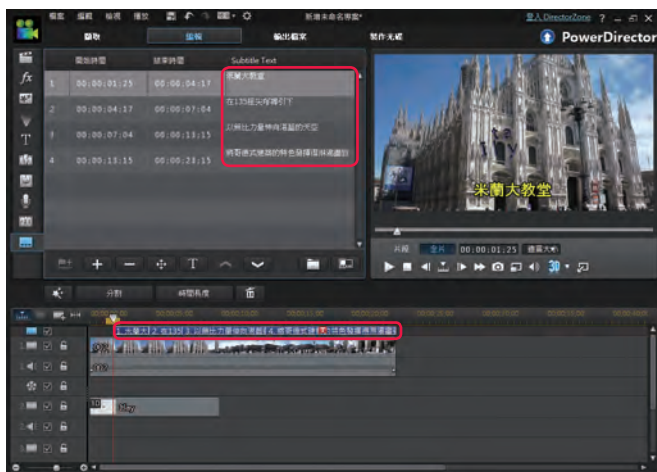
檔案 編輯 檢視 播放 新增未命名專案* 登入 DirectorZone ? _ □ X

擷取 編輯 輸出檔案 製作光碟 PowerDirector

| | 開始時間 | 結束時間 | Subtitle Text |
|---|---|---|---|
| 1 | 00:00:01:25 | 00:00:04:17 | 米蘭大教堂 |
| 2 | 00:00:04:17 | 00:00:07:04 | 在135座尖塔簇引下 |
| 3 | 00:00:07:04 | 00:00:13:15 | 以無比力量伸向湛藍的天空 |
| 4 | 00:00:13:15 | 00:00:23:15 | 將哥德式建築的特色發揮得淋漓盡致 |

米蘭大教堂

片段 全片 00:00:01:25 適當大小

分割 時間長度

1 米蘭大 2 在135 3 以無比力量伸向湛藍 4 將哥德式建築的特色發揮得淋漓盡致

Italy